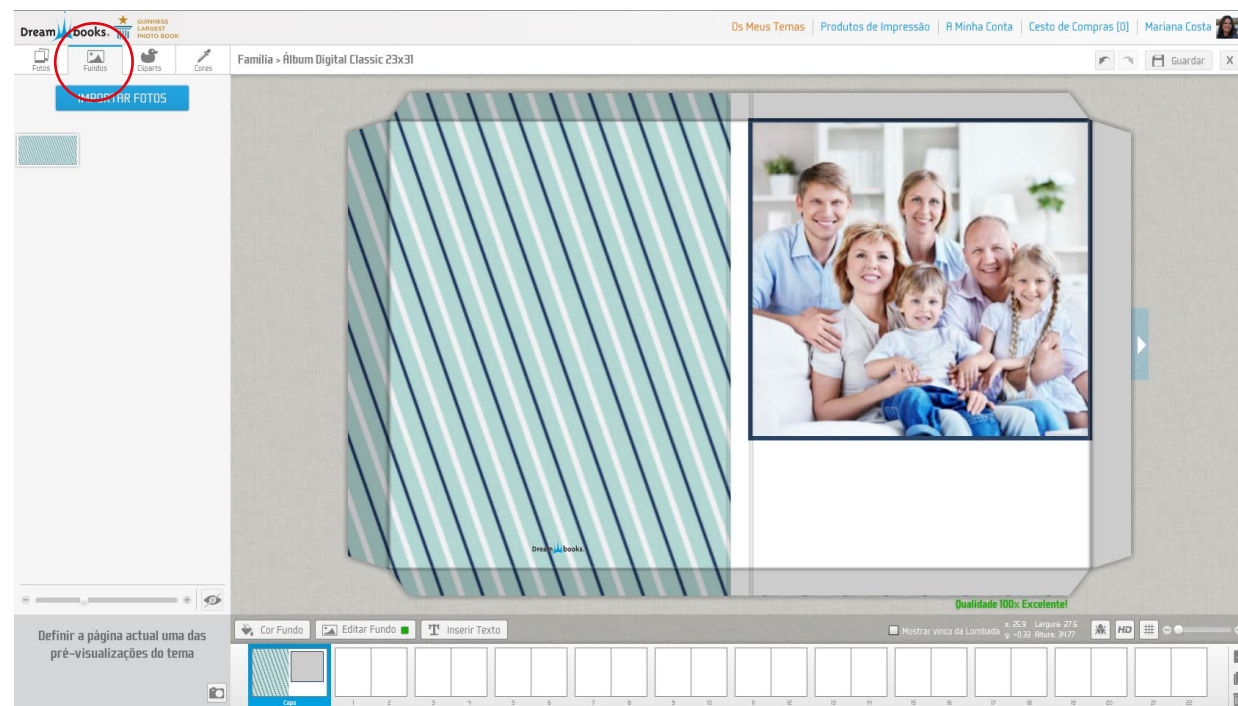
Dream books. GUINNESS LARGEST PHOTO BOOK

Os Meus Temas | Produtos de Impressão | A Minha Conta | Cesto de Compras (0) | Mariana Costa

Fotos Fundos Cliparts Cores

Família > Álbum Digital Classic 23x31

Guardar X

IMPORTAR FOTOS

Dream books.

Qualidade 100% Excelente!

Cor Fundo  Editar Fundo  Inserir Texto

Mostrar vinco da Lombada x: 25.9 y: -0.33 Largura: 27.6 Altura: 34.77 HD

Definir a página actual uma das pré-visualizações do tema

Capa 1 2 3 4 5 6 7 8 9 10 11 12 13 14 15 16 17 18 19 20 21 22